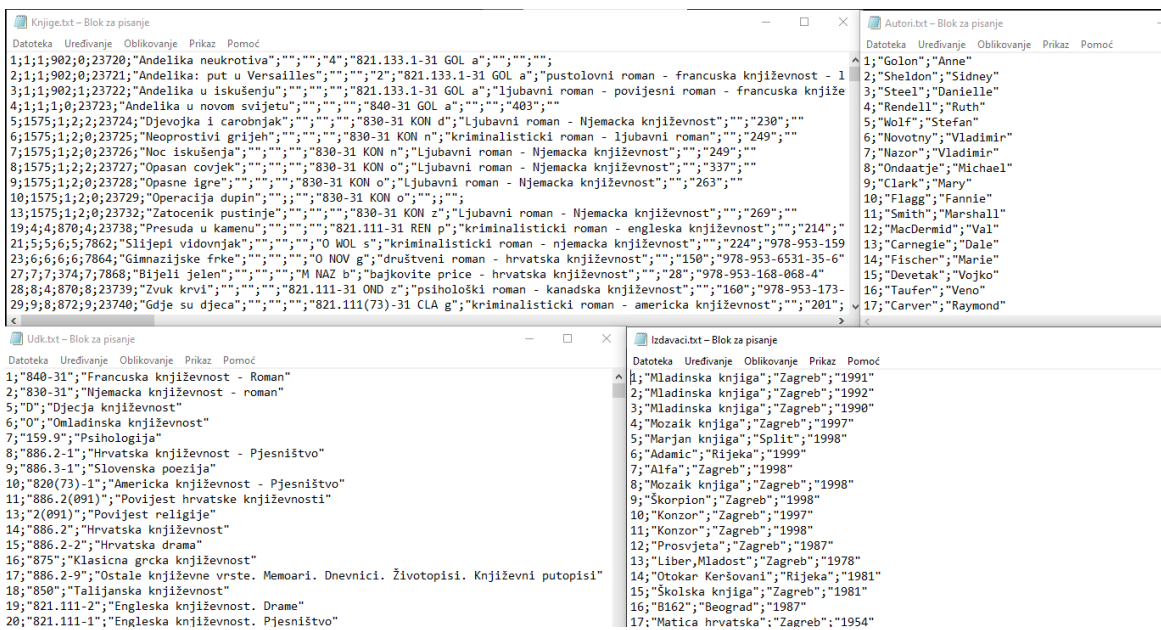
Knjige.txt – Blok za pisanje
Datoteka Uređivanje Oblikovanje Prikaz Pomoć
1;1;1;902;0;23720;"Andelika neukrotiva";"";"";"4";"821.133.1-31 GOL a";"";"";"";
2;1;1;902;0;23721;"Andelika: put u Versailles";"";"";"2";"821.133.1-31 GOL a";"pustolovni roman - francuska književnost - l
3;1;1;902;1;23722;"Andelika u iskušenju";"";"";"";"821.133.1-31 GOL a";"ljubavni roman - povijesni roman - francuska knjiže
4;1;1;1;0;23723;"Andelika u novom svijetu";"";"";"";"840-31 GOL a";"";"";"403";""
5;1575;1;2;2;23724;"Djevojka i carobnjak";"";"";"";"830-31 KON d";"Ljubavni roman - Njemacka književnost";"";"230";""
6;1575;1;2;0;23725;"Neoprostivi grijeh";"";"";"";"830-31 KON n";"kriminalisticki roman - ljubavni roman";"";"249";""
7;1575;1;2;0;23726;"Noc iskušenja";"";"";"";"830-31 KON n";"Ljubavni roman - Njemacka književnost";"";"249";""
8;1575;1;2;2;23727;"Opasan covjek";"";"";"";"830-31 KON o";"Ljubavni roman - Njemacka književnost";"";"337";""
9;1575;1;2;0;23728;"Opasne igre";"";"";"";"830-31 KON o";"Ljubavni roman - Njemacka književnost";"";"263";""
10;1575;1;2;0;23729;"Operacija dupin";"";"";"";"830-31 KON o";"";"";
13;1575;1;2;0;23732;"Zatocenik pustinje";"";"";"";"830-31 KON z";"Ljubavni roman - Njemacka književnost";"";"269";""
19;4;4;870;8;23738;"Presuda u kamenu";"";"";"";"821.111-31 REN p";"kriminalisticki roman - engleska književnost";"";"214";"
21;5;5;6;5;7862;"Slijepi vidovnjak";"";"";"";"O WOL s";"kriminalisticki roman - njemacka književnost";"";"224";"978-953-159
23;6;6;6;6;7864;"Gimnazijske frke";"";"";"";"O NOV g";"društveni roman - hrvatska književnost";"";"150";"978-953-6531-35-6"
27;7;7;374;7;7868;"Bijeli jelen";"";"";"";"M NAZ b";"bajkovite price - hrvatska književnost";"";"28";"978-953-168-068-4"
28;8;4;870;8;23739;"Zvuk krvi";"";"";"";"821.111-31 OND z";"psihološki roman - kanadska književnost";"";"160";"978-953-173-
29;9;8;872;9;23740;"Gdje su djeca";"";"";"";"821.111(73)-31 CLA g";"kriminalisticki roman - americka književnost";"";"201";

Autori.txt – Blok za pisanje
Datoteka Uređivanje Oblikovanje Prikaz Pomoć
1;"Golon";"Anne"
2;"Sheldon";"Sidney"
3;"Steel";"Danielle"
4;"Rendell";"Ruth"
5;"Wolf";"Stefan"
6;"Novotny";"Vladimir"
7;"Nazor";"Vladimir"
8;"Ondaatje";"Michael"
9;"Clark";"Mary"
10;"Flagg";"Fannie"
11;"Smith";"Marshall"
12;"MacDermid";"Val"
13;"Carnegie";"Dale"
14;"Fischer";"Marie"
15;"Devetak";"Vojko"
16;"Taufer";"Veno"
17;"Carver";"Raymond"

Udk.txt – Blok za pisanje
Datoteka Uređivanje Oblikovanje Prikaz Pomoć
1;"840-31";"Francuska književnost - Roman"
2;"830-31";"Njemacka književnost - roman"
3;"D";"Djecja književnost"
6;"O";"Omladinska književnost"
7;"159.9";"Psihologija"
8;"886.2-1";"Hrvatska književnost - Pjesništvo"
9;"886.3-1";"Slovenska poezija"
10;"820(73)-1";"Americka književnost - Pjesništvo"
11;"886.2(091)";"Povijest hrvatske književnosti"
13;"2(091)";"Povijest religije"
14;"886.2";"Hrvatska književnost"
15;"886.2-2";"Hrvatska drama"
16;"875";"Klasicna grcka književnost"
17;"886.2-9";"Ostale književne vrste. Memoari. Dnevnici. Životopisi. Književni putopisi"
18;"850";"Talijanska književnost"
19;"821.111-2";"Engleska književnost. Drame"
20;"821.111-1";"Engleska književnost. Pjesništvo"

Izdavaci.txt – Blok za pisanje
Datoteka Uređivanje Oblikovanje Prikaz Pomoć
1;"Mladinska knjiga";"Zagreb";"1991"
2;"Mladinska knjiga";"Zagreb";"1992"
3;"Mladinska knjiga";"Zagreb";"1990"
4;"Mozaik knjiga";"Zagreb";"1997"
5;"Marjan knjiga";"Split";"1998"
6;"Adamic";"Rijeka";"1999"
7;"Alfa";"Zagreb";"1998"
8;"Mozaik knjiga";"Zagreb";"1998"
9;"Škorpion";"Zagreb";"1998"
10;"Konzor";"Zagreb";"1997"
11;"Konzor";"Zagreb";"1998"
12;"Prosvjeta";"Zagreb";"1987"
13;"Liber,Mladost";"Zagreb";"1978"
14;"Otokar Keršovani";"Rijeka";"1981"
15;"Školska knjiga";"Zagreb";"1981"
16;"B162";"Beograd";"1987"
17;"Matica hrvatska";"Zagreb";"1954"